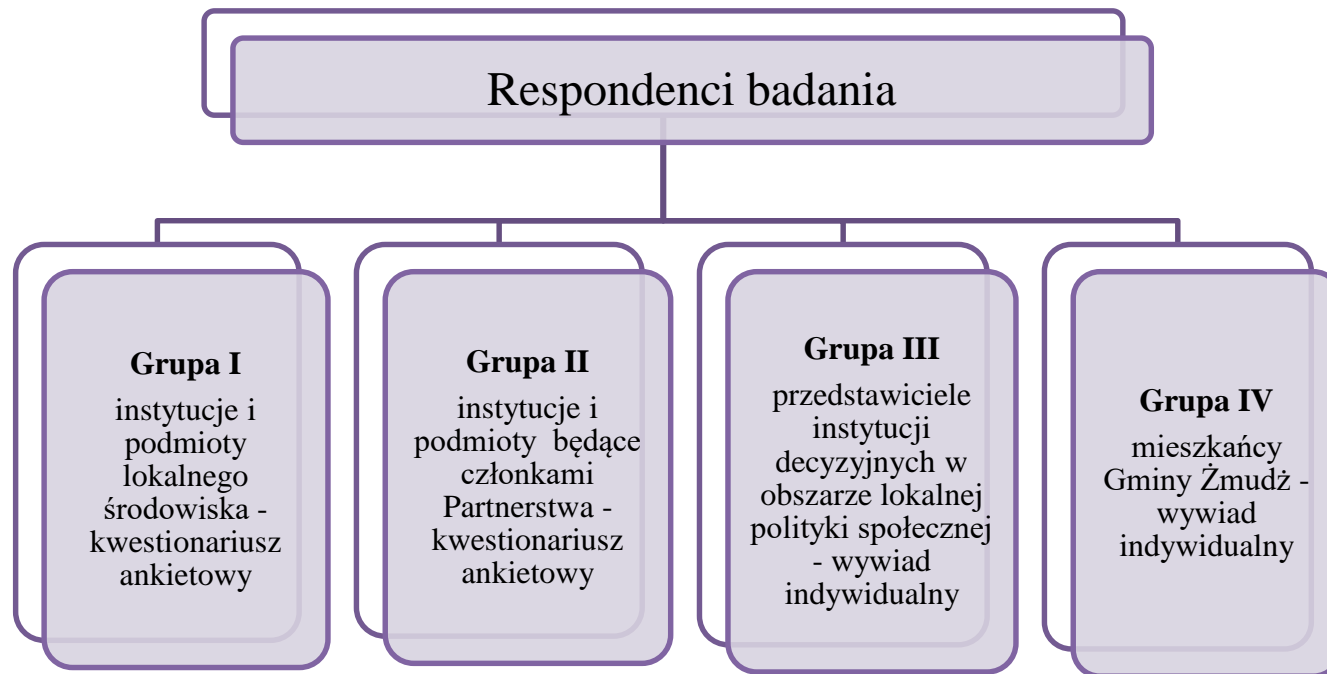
Respondenci badania

**Grupa I**
instytucje i podmioty lokalnego środowiska - kwestionariusz ankietowy

**Grupa II**
instytucje i podmioty będące członkami Partnerstwa - kwestionariusz ankietowy

**Grupa III**
przedstawiciele instytucji decyzyjnych w obszarze lokalnej polityki społecznej - wywiad indywidualny

**Grupa IV**
mieszkańcy Gminy Żmudź - wywiad indywidualny